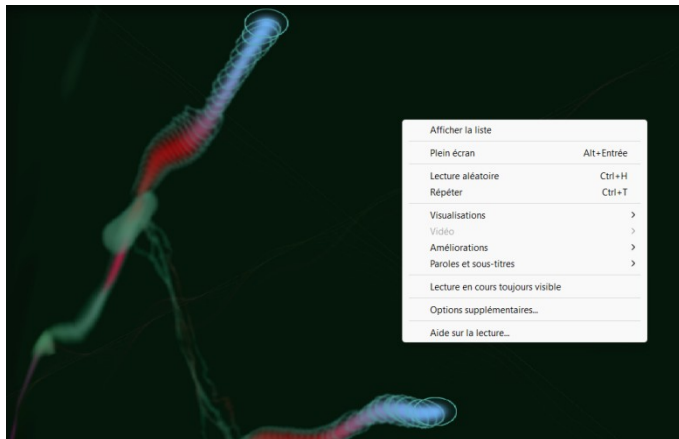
Afficher la liste

Plein écran Alt+Entrée

Lecture aléatoire Ctrl+H
Répéter Ctrl+T

Visualisations >
Vidéo >
Améliorations >
Paroles et sous-titres >

Lecture en cours toujours visible

Options supplémentaires...

Aide sur la lecture...